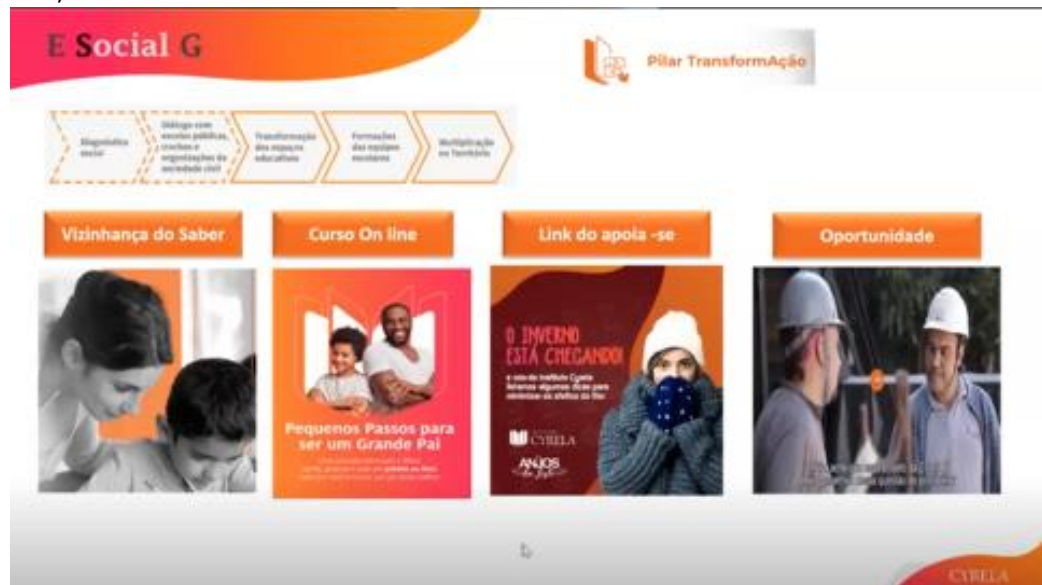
E Social G

Pilar TransformAção

Diagnóstico social

Diálogo com escolas públicas, creches e organizações da sociedade civil

Transformação dos espaços educativos

Formações das equipes escolares

Multiplicação no Território

Vizinhança do Saber

Curso On line

Link do apoia -se

Oportunidade

Pequenos Passos para ser um Grande Pai

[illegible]

O INVERNO ESTÁ CHEGANDO!

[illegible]

CYRELA

ANJOS

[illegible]

CYRELA